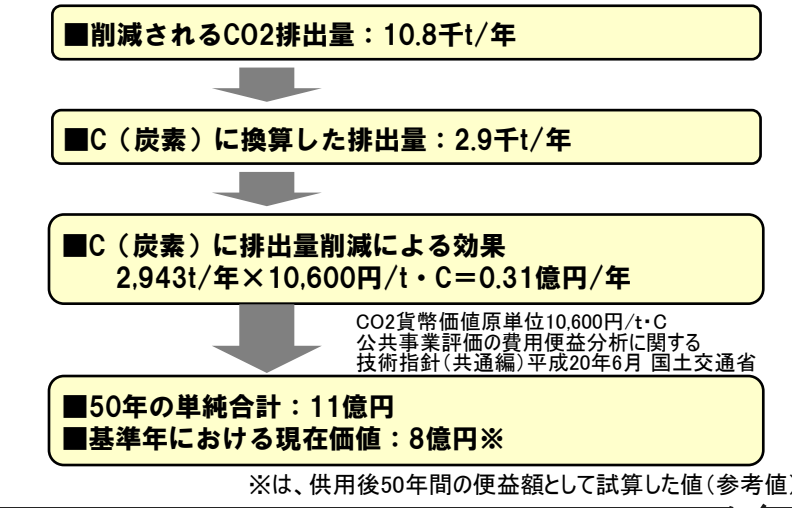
■削減されるCO2排出量：10.8千t/年

■C（炭素）に換算した排出量：2.9千t/年

■C（炭素）に排出量削減による効果
2,943t/年×10,600円/t・C＝0.31億円/年

CO2貨幣価値原単位10,600円/t・C
公共事業評価の費用便益分析に関する
技術指針（共通編）平成20年6月 国土交通省

■50年の単純合計：11億円
■基準年における現在価値：8億円※

※は、供用後50年間の便益額として試算した値（参考値）